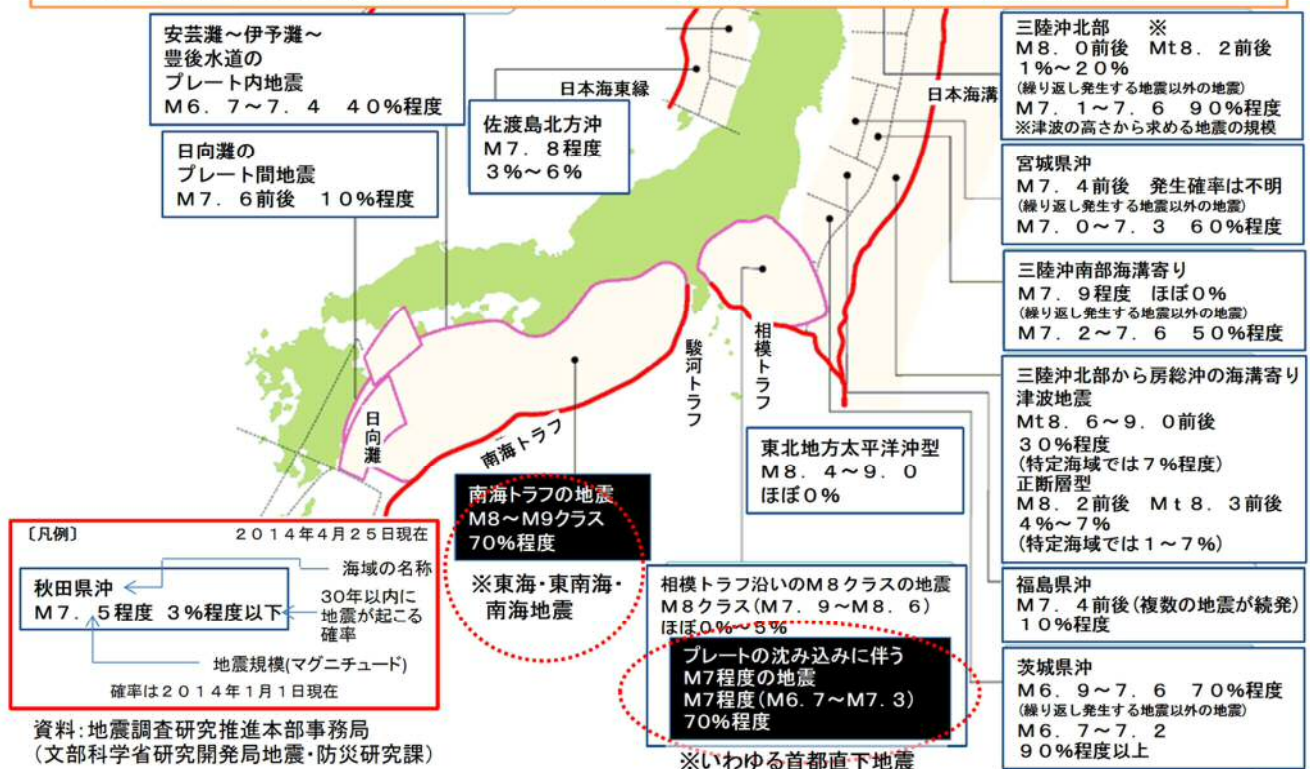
安芸灘～伊予灘～
豊後水道の
プレート内地震
M６．７～７．４　４０％程度

日向灘の
プレート間地震
M７．６前後　１０％程度

日本海東縁

佐渡島北方沖
M７．８程度
３％～６％

日本海溝

三陸沖北部　※
M８．０前後　Mt８．２前後
１％～２０％
(繰り返し発生する地震以外の地震)
M７．１～７．６　９０％程度
※津波の高さから求める地震の規模

宮城県沖
M７．４前後　発生確率は不明
(繰り返し発生する地震以外の地震)
M７．０～７．３　６０％程度

三陸沖南部海溝寄り
M７．９程度　ほぼ０％
(繰り返し発生する地震以外の地震)
M７．２～７．６　５０％程度

三陸沖北部から房総沖の海溝寄り
津波地震
Mt８．６～９．０前後
３０％程度
(特定海域では７％程度)
正断層型
M８．２前後　Mt８．３前後
４％～７％
(特定海域では１～７％)

福島県沖
M７．４前後(複数の地震が続発)
１０％程度

茨城県沖
M６．９～７．６　７０％程度
(繰り返し発生する地震以外の地震)
M６．７～７．２
９０％程度以上

相模トラフ

駿河トラフ

日向灘

南海トラフ

東北地方太平洋沖型
M８．４～９．０
ほぼ０％

南海トラフの地震
M8～M9クラス
70%程度

※東海・東南海・南海地震

相模トラフ沿いのM８クラスの地震
M８クラス(M７．９～M８．６)
ほぼ0%～5%

プレートの沈み込みに伴う
M7程度の地震
M7程度(M6.7～M7.3)
70%程度

※いわゆる首都直下地震

〔凡例〕　２０１４年４月２５日現在
海域の名称
秋田県沖
M７．５程度　３％程度以下
30年以内に地震が起こる確率
地震規模(マグニチュード)
確率は２０１４年１月１日現在

資料：地震調査研究推進本部事務局
(文部科学省研究開発局地震・防災研究課)